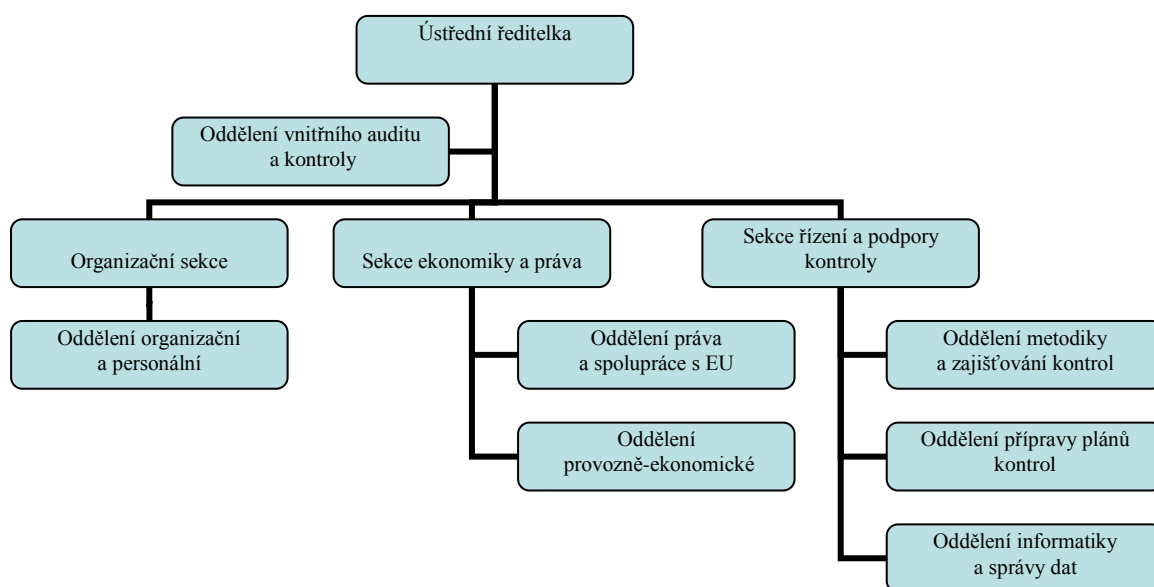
Ústřední ředitelka

Oddělení vnitřního auditu a kontroly

Organizační sekce

Oddělení organizační a personální

Sekce ekonomiky a práva

Oddělení práva a spolupráce s EU

Oddělení provozně-ekonomické

Sekce řízení a podpory kontroly

Oddělení metodiky a zajišťování kontrol

Oddělení přípravy plánů kontrol

Oddělení informatiky a správy dat